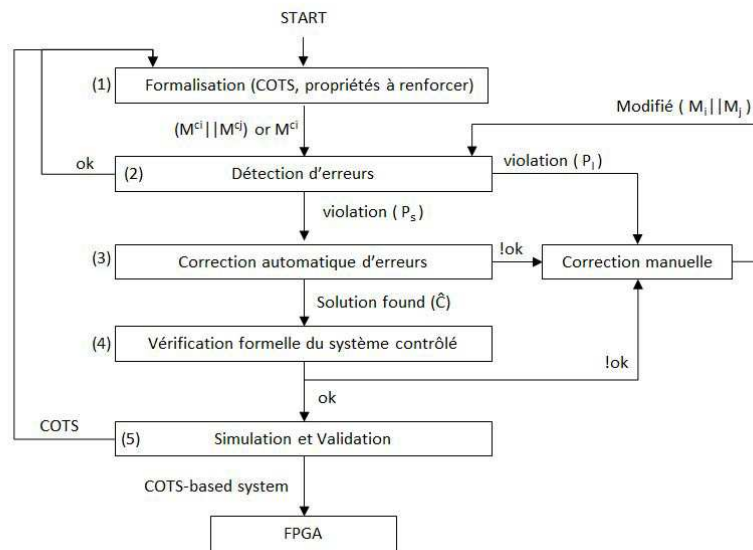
START

(1) Formalisation (COTS, propriétés à renforcer)

$(M^{ci} || M^{cj})$ or $M^{ci}$

Modifié $( M_i || M_j )$

ok

(2) Détection d'erreurs

violation $( P_l )$

violation $( P_s )$

(3) Correction automatique d'erreurs

!ok

Correction manuelle

Solution found $(\hat{C})$

(4) Vérification formelle du système contrôlé

!ok

ok

COTS

(5) Simulation et Validation

COTS-based system

FPGA